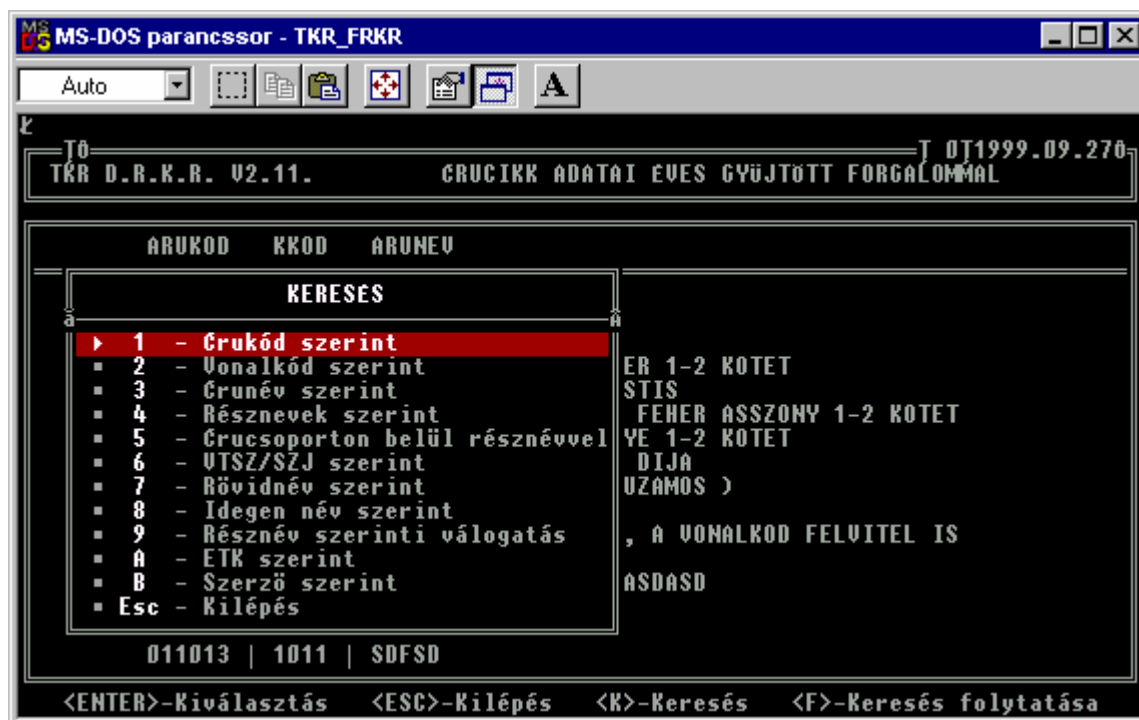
MS-DOS parancssor - TKR_FRKR

Auto

A

T0 T 0T1999.09.270
TKR D.R.K.R. V2.11. CRUCIKK ADATAI EVES GYÜJTÖTT FORGALOMMAL

ARUKOD KKOD ARUNEV

KERESES

1 - Crukód szerint
2 - Vonalkód szerint
3 - Crunév szerint
4 - Résznevek szerint
5 - Crucsoporton belül résznévvel
6 - VTSZ/SZJ szerint
7 - Rövidnév szerint
8 - Idegen név szerint
9 - Résznév szerinti válogatás
A - ETK szerint
B - Szerzö szerint
Esc - Kilépés

ER 1-2 KOTET
STIS
FEHER ASSZONY 1-2 KOTET
YE 1-2 KOTET
DIJA
UZAMOS )
, A VONALKOD FELVITEL IS
ASDASD

011013 | 1011 | SDFSD

<ENTER>-Kiválasztás <ESC>-Kilépés <K>-Keresés <F>-Keresés folytatása